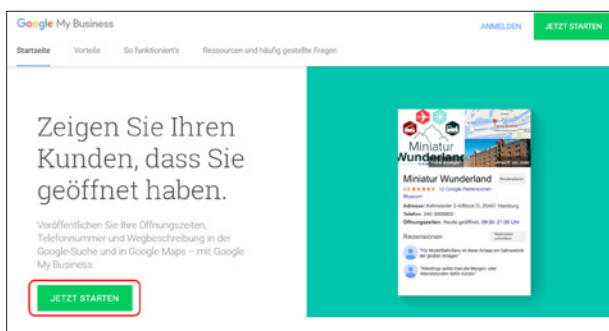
Google My Business

ANMELDEN JETZT STARTEN

Startseite Vorteile So funktioniert's Ressourcen und häufig gestellte Fragen

Zeigen Sie Ihren Kunden, dass Sie geöffnet haben.

Veröffentlichen Sie Ihre Öffnungszeiten, Telefonnummer und Wegbeschreibung in der Google-Suche und in Google Maps – mit Google My Business.

JETZT STARTEN

Miniatur Wunderland

Miniatur Wunderland

4,6 ★★★★★ 12 Google-Rezensionen

Museum

Adresse: Kehrwieder 2-4/Block D, 20457 Hamburg

Telefon: 040 3006800

Öffnungszeiten: Heute geöffnet: 09:30–21:00 Uhr

Rezensionen

"Ein faszinierendes Erlebnis an dieser Anlage mit ein Gehwerkle der großen Anlagen"

"Allerdings sollte man die Morgen- oder Abendstunden dafür nutzen"